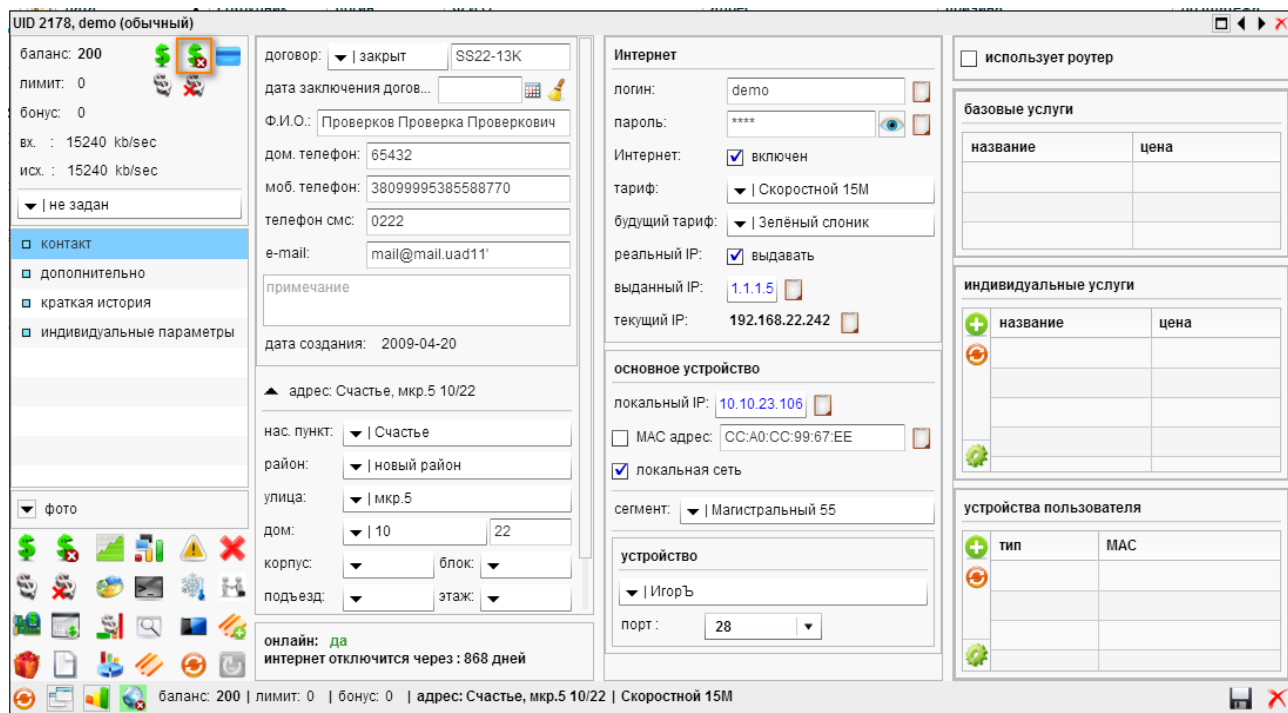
UID 2178, demo (обычный)

баланс: 200
лимит: 0
бонус: 0
вх. : 15240 kb/sec
исх. : 15240 kb/sec
| не задан

контакт
дополнительно
краткая история
индивидуальные параметры

фото

договор: | закрыт SS22-13K
дата заключения догов...
Ф.И.О.: Проверков Проверка Проверкович
дом. телефон: 65432
моб. телефон: 38099995385588770
телефон смс: 0222
e-mail: mail@mail.uad11'
примечание
дата создания: 2009-04-20

адрес: Счастье, мкр.5 10/22
нас. пункт: | Счастье
район: | новый район
улица: | мкр.5
дом: | 10 22
корпус: блок:
подъезд: этаж:

онлайн: да
интернет отключится через : 868 дней

Интернет
логин: demo
пароль: ****
Интернет: включен
тариф: | Скоростной 15M
будущий тариф: | Зелёный слоник
реальный IP: выдавать
выданный IP: 1.1.1.5
текущий IP: 192.168.22.242

основное устройство
локальный IP: 10.10.23.106
MAC адрес: CC:A0:CC:99:67:EE
локальная сеть
сегмент: | Магистральный 55

устройство
| ИгорЪ
порт : 28

использует роутер

базовые услуги
| название | цена |
|---|---|
| | |

индивидуальные услуги
| название | цена |
|---|---|
| | |

устройства пользователя
| тип | MAC |
|---|---|
| | |

баланс: 200 | лимит: 0 | бонус: 0 | адрес: Счастье, мкр.5 10/22 | Скоростной 15M